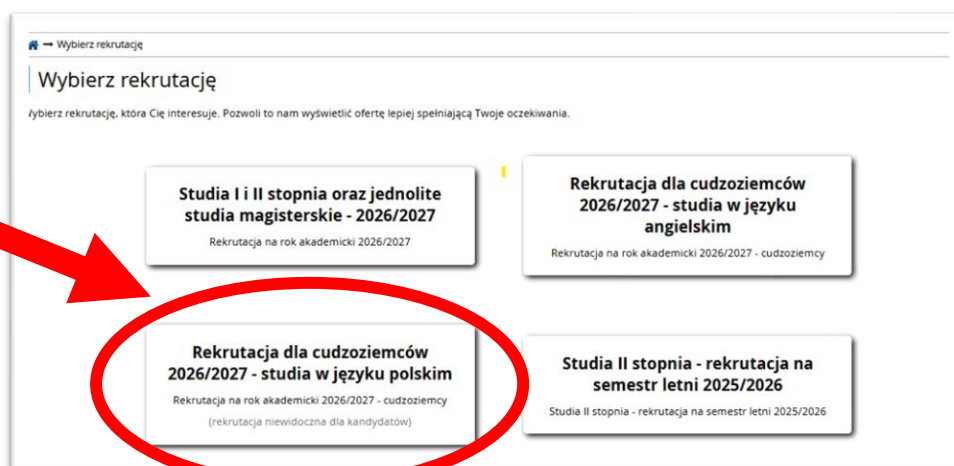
→ Wybierz rekrutację

Wybierz rekrutację

ybierz rekrutację, która Cię interesuje. Pozwoli to nam wyświetlić ofertę lepiej spełniającą Twoje oczekiwania.

Studia I i II stopnia oraz jednolite studia magisterskie - 2026/2027

Rekrutacja na rok akademicki 2026/2027

Rekrutacja dla cudzoziemców 2026/2027 - studia w języku angielskim

Rekrutacja na rok akademicki 2026/2027 - cudzoziemcy

Rekrutacja dla cudzoziemców 2026/2027 - studia w języku polskim

Rekrutacja na rok akademicki 2026/2027 - cudzoziemcy

(rekrutacja niewidoczna dla kandydatów)

Studia II stopnia - rekrutacja na semestr letni 2025/2026

Studia II stopnia - rekrutacja na semestr letni 2025/2026